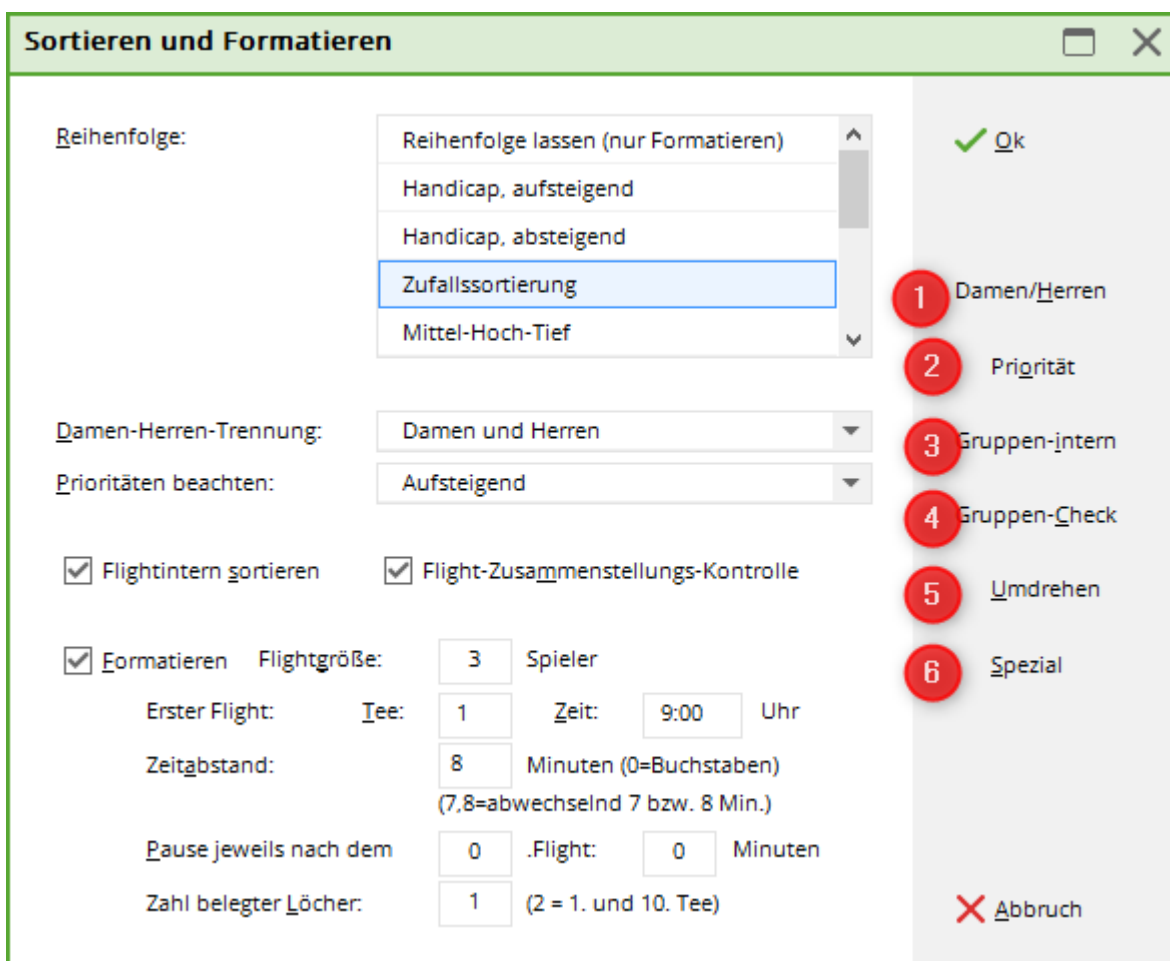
Sortieren und Formatieren

Reihenfolge:

Reihenfolge lassen (nur Formatieren)
Handicap, aufsteigend
Handicap, absteigend
Zufallssortierung
Mittel-Hoch-Tief

Damen-Herren-Trennung: Damen und Herren

Prioritäten beachten: Aufsteigend

Flightintern sortieren

Flight-Zusammenstellungs-Kontrolle

Formatieren Flightgröße: 3 Spieler

Erster Flight: Tee: 1 Zeit: 9:00 Uhr

Zeitabstand: 8 Minuten (0=Buchstaben)
(7,8=abwechselnd 7 bzw. 8 Min.)

Pause jeweils nach dem 0 .Flight: 0 Minuten

Zahl belegter Löcher: 1 (2 = 1. und 10. Tee)

Ok

1 Damen/Herren

2 Priorität

3 Gruppen-intern

4 Gruppen-Check

5 Umdrehen

6 Spezial

Abbruch